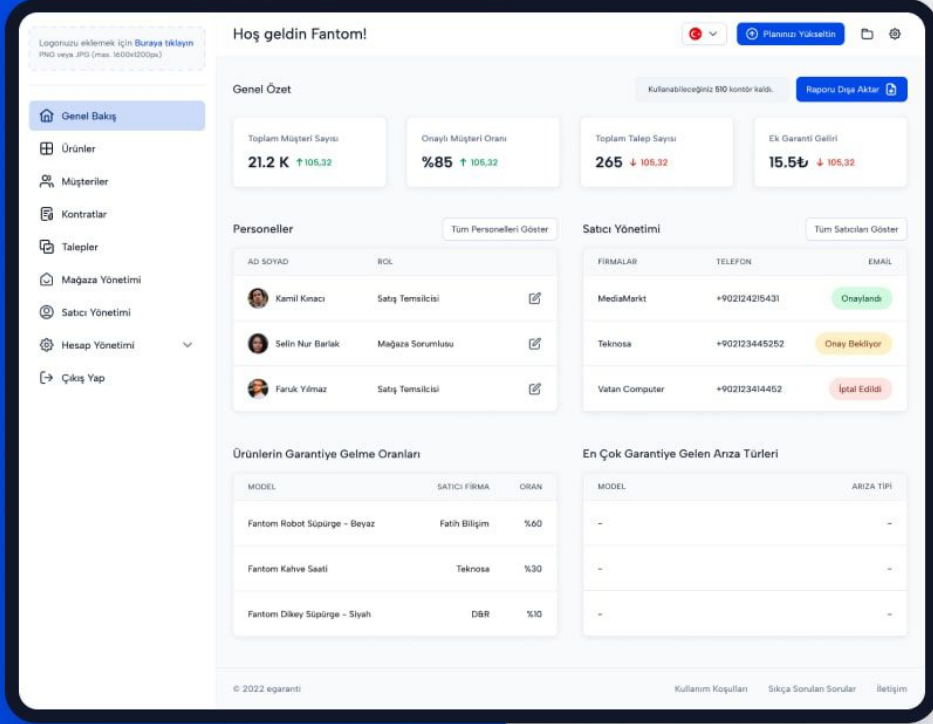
Logonuzu eklemek için Buraya tıklayın
PNG veya JPG (max. 1600x1200px)

Genel Bakış
Ürünler
Müşteriler
Kontratlar
Talepler
Mağaza Yönetimi
Satıcı Yönetimi
Hesap Yönetimi
Çıkış Yap

Hoş geldin Fantom!

Planınızı Yükseltin

Genel Özet

Kullanabileceğiniz 510 kontör kaldı.

Raporu Dışa Aktar

Toplam Müşteri Sayısı
21.2 K ↑ 105,32

Onaylı Müşteri Oranı
%85 ↑ 105,32

Toplam Talep Sayısı
265 ↓ 105,32

Ek Garanti Geliri
15.5₺ ↓ 105,32

Personeller

Tüm Personelleri Göster

| AD SOYAD | ROL |
|---|---|
| Kamil Kınacı | Satış Temsilcisi |
| Selin Nur Barlak | Mağaza Sorumlusu |
| Faruk Yılmaz | Satış Temsilcisi |

Satıcı Yönetimi

Tüm Satıcıları Göster

| FIRMALAR | TELEFON | EMAIL |
|---|---|---|
| MediaMarkt | +902124215431 | Onaylandı |
| Teknosa | +902123445252 | Onay Bekliyor |
| Vatan Computer | +902123414452 | İptal Edildi |

Ürünlerin Garantiye Gelme Oranları

| MODEL | SATICI FİRMA | ORAN |
|---|---|---|
| Fantom Robot Süpürge - Beyaz | Fatih Bilişim | %60 |
| Fantom Kahve Saati | Teknosa | %30 |
| Fantom Dikey Süpürge - Siyah | D&R | %10 |

En Çok Garantiye Gelen Arıza Türleri

| MODEL | ARIZA TİPİ |
|---|---|
| - | - |
| - | - |
| - | - |

© 2022 egaranti

Kullanım Koşulları   Sıkça Sorulan Sorular   İletişim